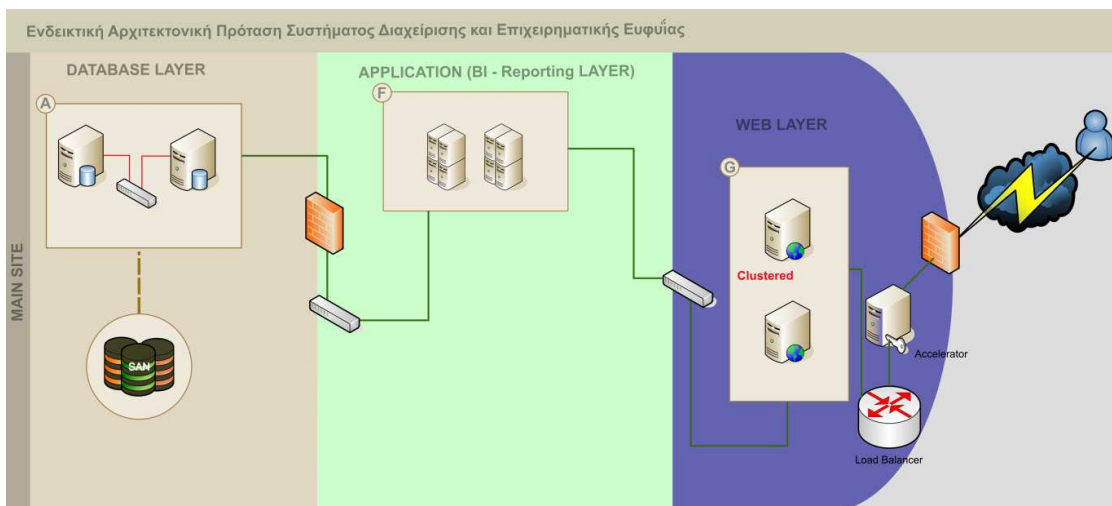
Ενδεικτική Αρχιτεκτονική Πρόταση Συστήματος Διαχείρισης και Επιχειρηματικής Ευφυΐας

MAIN SITE

DATABASE LAYER

A

SAN

APPLICATION (BI - Reporting LAYER)

F

WEB LAYER

G

Clustered

Accelerator

Load Balancer